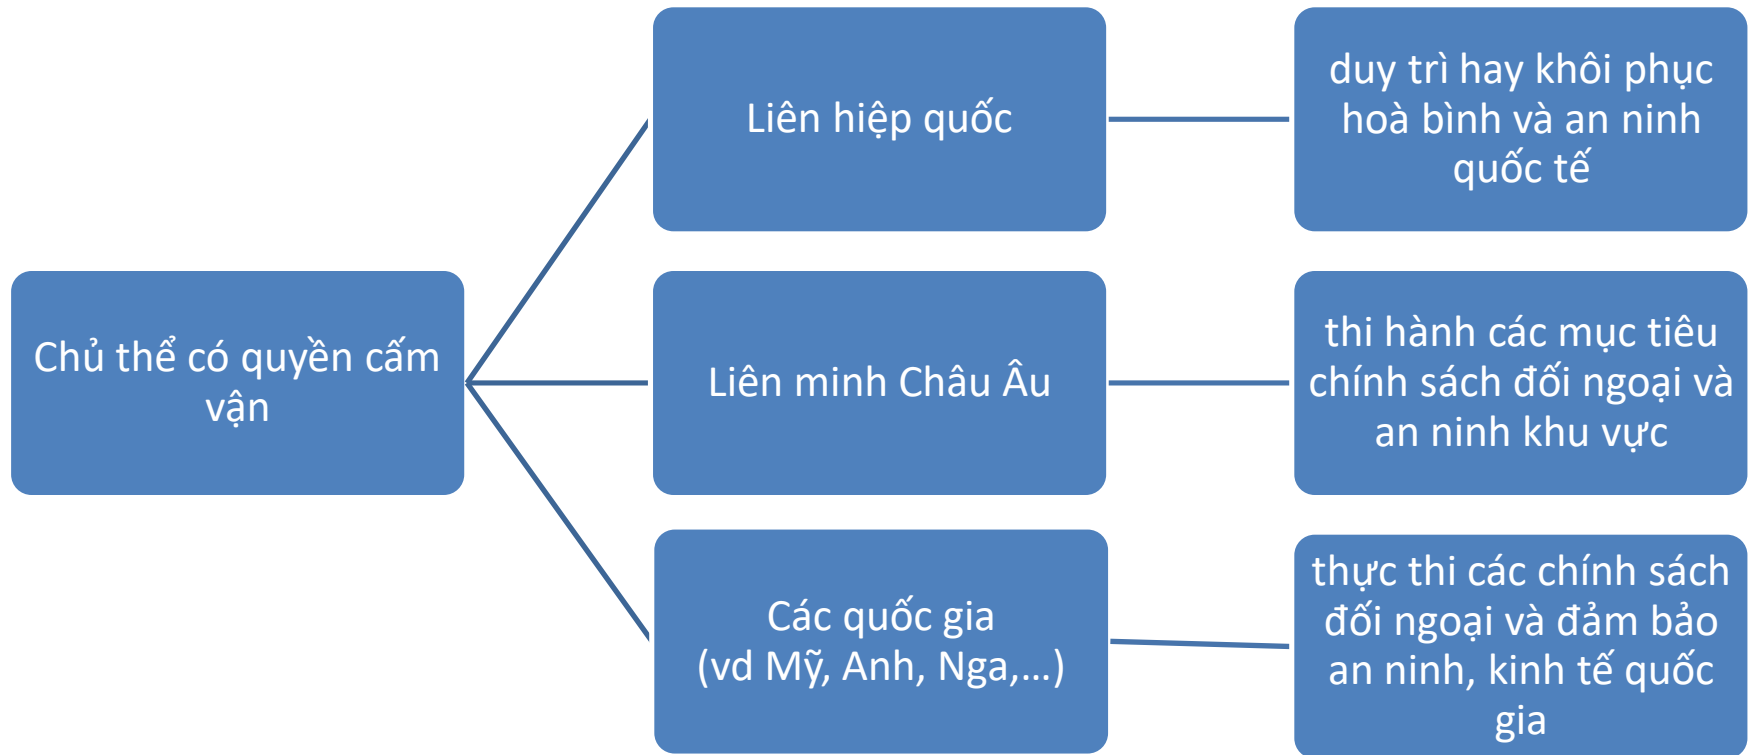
Chủ thể có quyền cấm vận

Liên hiệp quốc

duy trì hay khôi phục hoà bình và an ninh quốc tế

Liên minh Châu Âu

thi hành các mục tiêu chính sách đối ngoại và an ninh khu vực

Các quốc gia
(vd Mỹ, Anh, Nga,...)

thực thi các chính sách đối ngoại và đảm bảo an ninh, kinh tế quốc gia